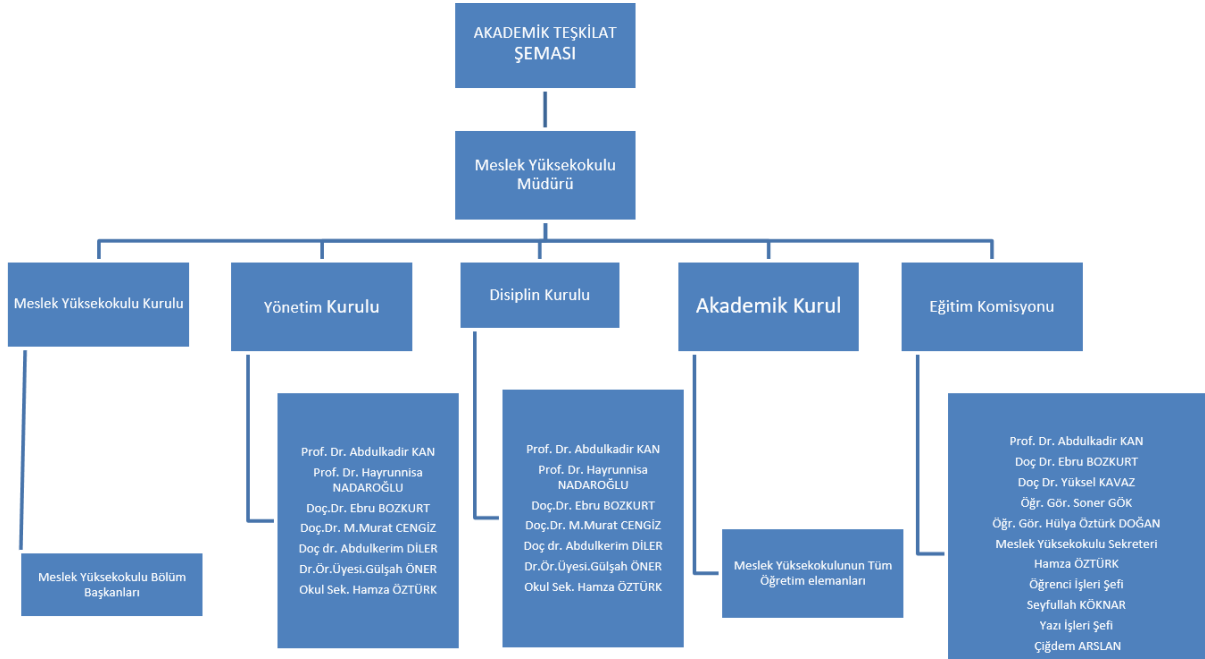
AKADEMİK TEŞKİLAT ŞEMASI

Meslek Yüksekokulu Müdürü

Meslek Yüksekokulu Kurulu

Meslek Yüksekokulu Bölüm Başkanları

Yönetim Kurulu

Prof. Dr. Abdulkadir KAN
Prof. Dr. Hayrunnisa NADAROĞLU
Doç.Dr. Ebru BOZKURT
Doç.Dr. M.Murat CENGİZ
Doç dr. Abdulkerim DİLER
Dr.Ör.Üyesi.Gülşah ÖNER
Okul Sek. Hamza ÖZTÜRK

Disiplin Kurulu

Prof. Dr. Abdulkadir KAN
Prof. Dr. Hayrunnisa NADAROĞLU
Doç.Dr. Ebru BOZKURT
Doç.Dr. M.Murat CENGİZ
Doç dr. Abdulkerim DİLER
Dr.Ör.Üyesi.Gülşah ÖNER
Okul Sek. Hamza ÖZTÜRK

Akademik Kurul

Meslek Yüksekokulunun Tüm Öğretim elemanları

Eğitim Komisyonu

Prof. Dr. Abdulkadir KAN
Doç Dr. Ebru BOZKURT
Doç Dr. Yüksel KAVAZ
Öğr. Gör. Soner GÖK
Öğr. Gör. Hülya Öztürk DOĞAN
Meslek Yüksekokulu Sekreteri
Hamza ÖZTÜRK
Öğrenci İşleri Şefi
Seyfullah KÖKNAR
Yazı İşleri Şefi
Çiğdem ARSLAN